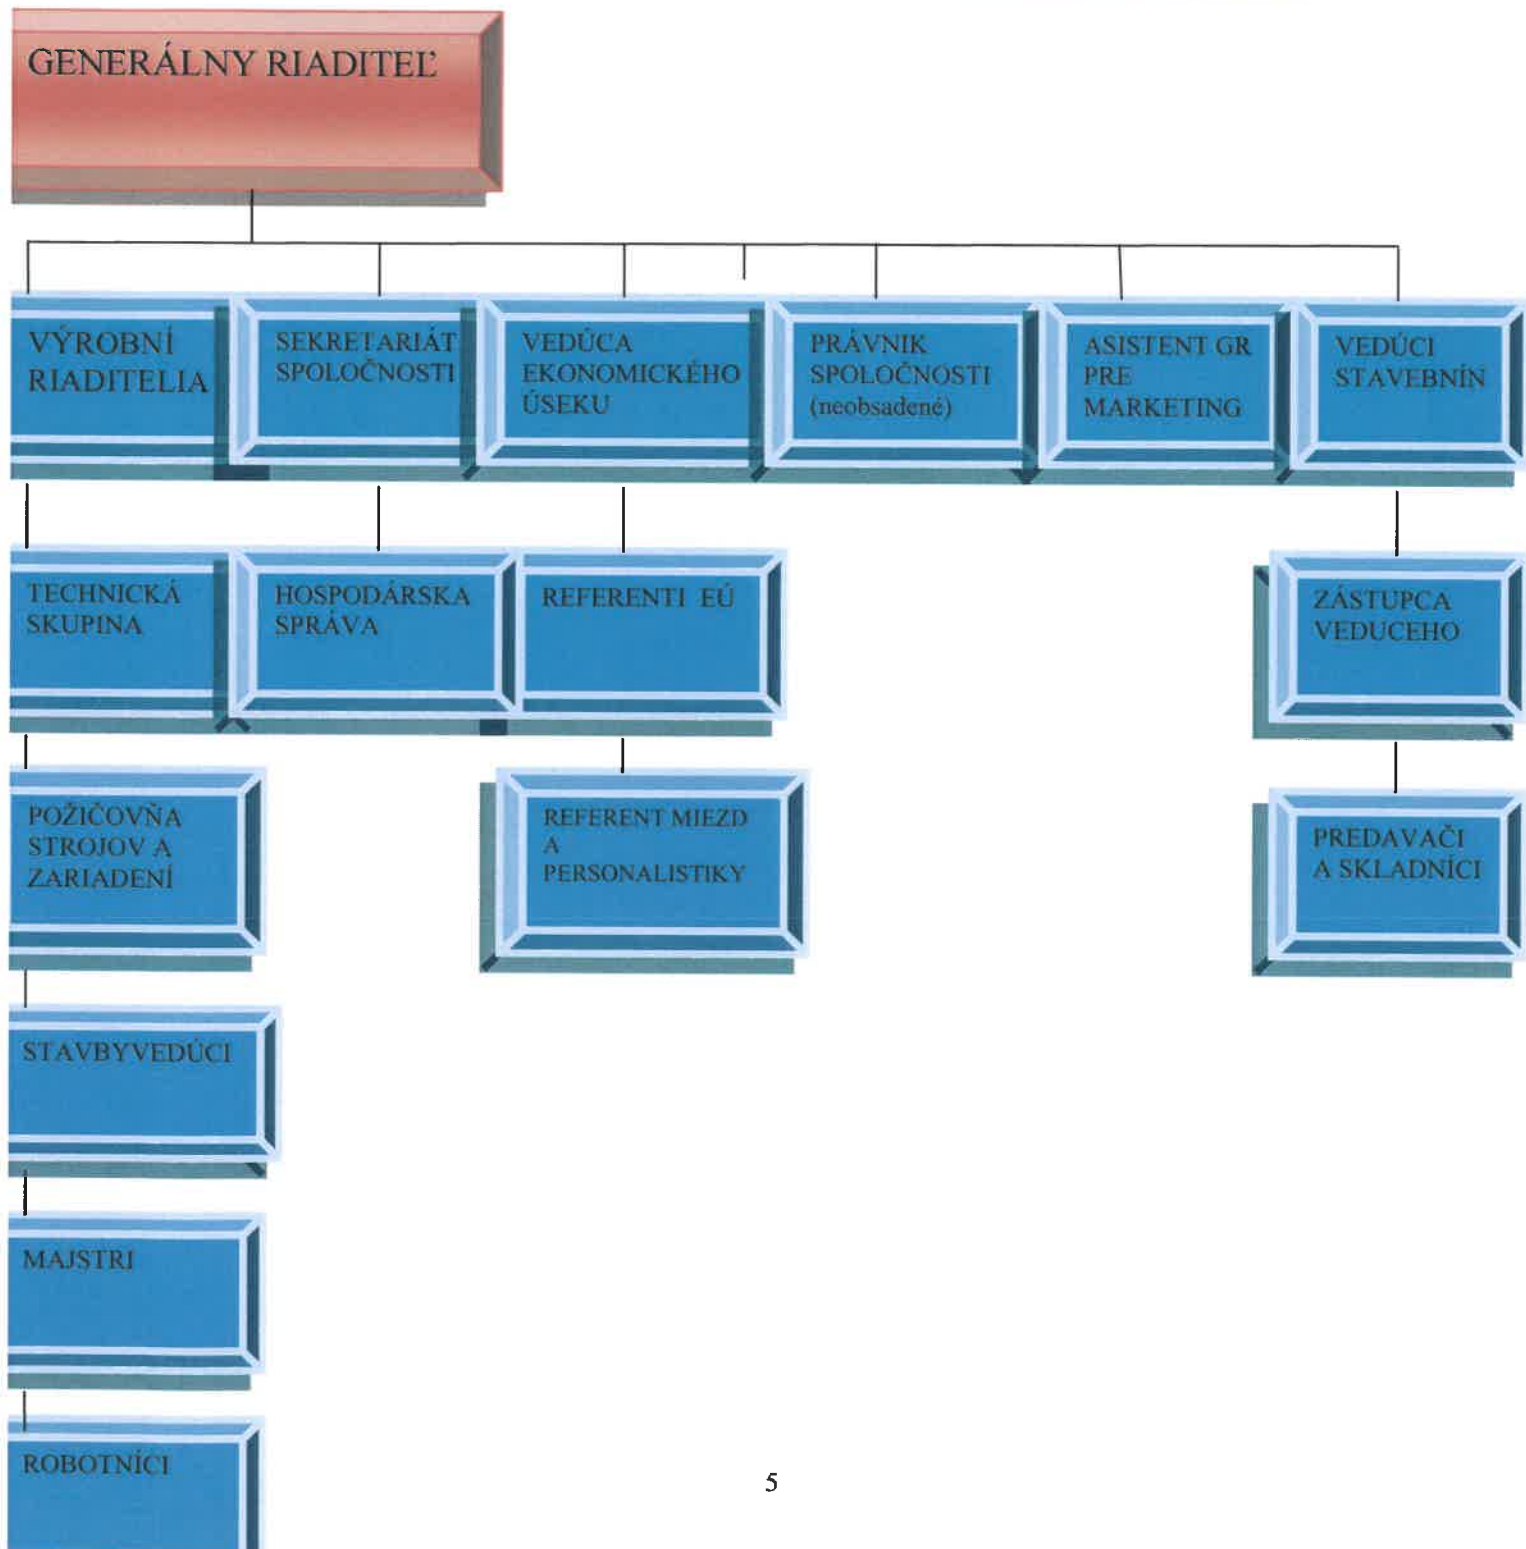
GENERÁLNY RIADITEĽ

VÝROBNÍ RIADITELIA

SEKRETARIÁT SPOLOČNOSTI

VEDÚCA EKONOMICKÉHO ÚSEKU

PRÁVNIK SPOLOČNOSTI (neobsadené)

ASISTENT GR PRE MARKETING

VEDÚCI STAVEBNÍN

TECHNICKÁ SKUPINA

HOSPODÁRSKA SPRÁVA

REFERENTI EÚ

ZÁSTUPCA VEDUCEHO

POŽIČOVŇA STROJOV A ZARIADENÍ

REFERENT MIEZD A PERSONALISTIKY

PREDAVAČI A SKLADNÍCI

STAVBYVEDÚCI

MAJSTRI

ROBOTNÍCI

5